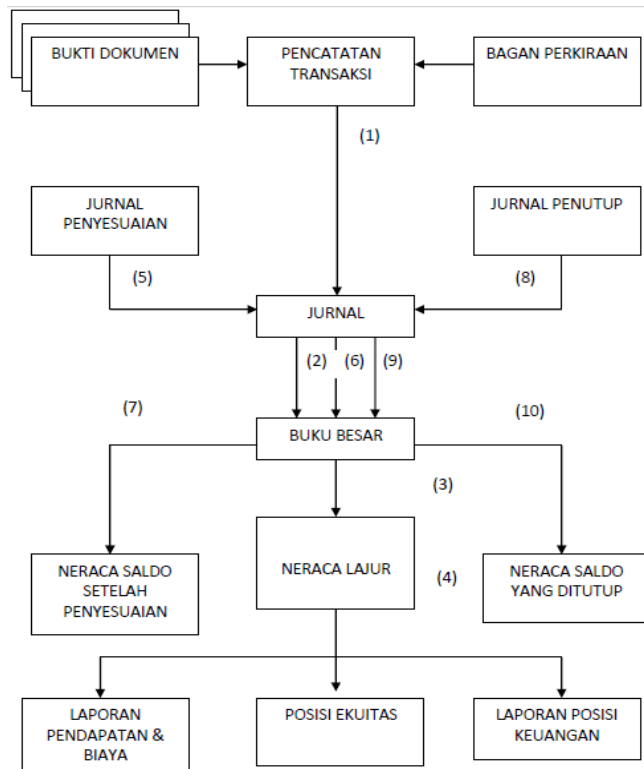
BUKTI DOKUMEN

PENCATATAN TRANSAKSI

BAGAN PERKIRAAN

(1)

JURNAL PENYESUAIAN

JURNAL PENUTUP

(5)

(8)

JURNAL

(2)

(6)

(9)

(7)

(10)

BUKU BESAR

(3)

NERACA SALDO SETELAH PENYESUAIAN

NERACA LAJUR

(4)

NERACA SALDO YANG DITUTUP

LAPORAN PENDAPATAN & BIAYA

POSISI EKUITAS

LAPORAN POSISI KEUANGAN